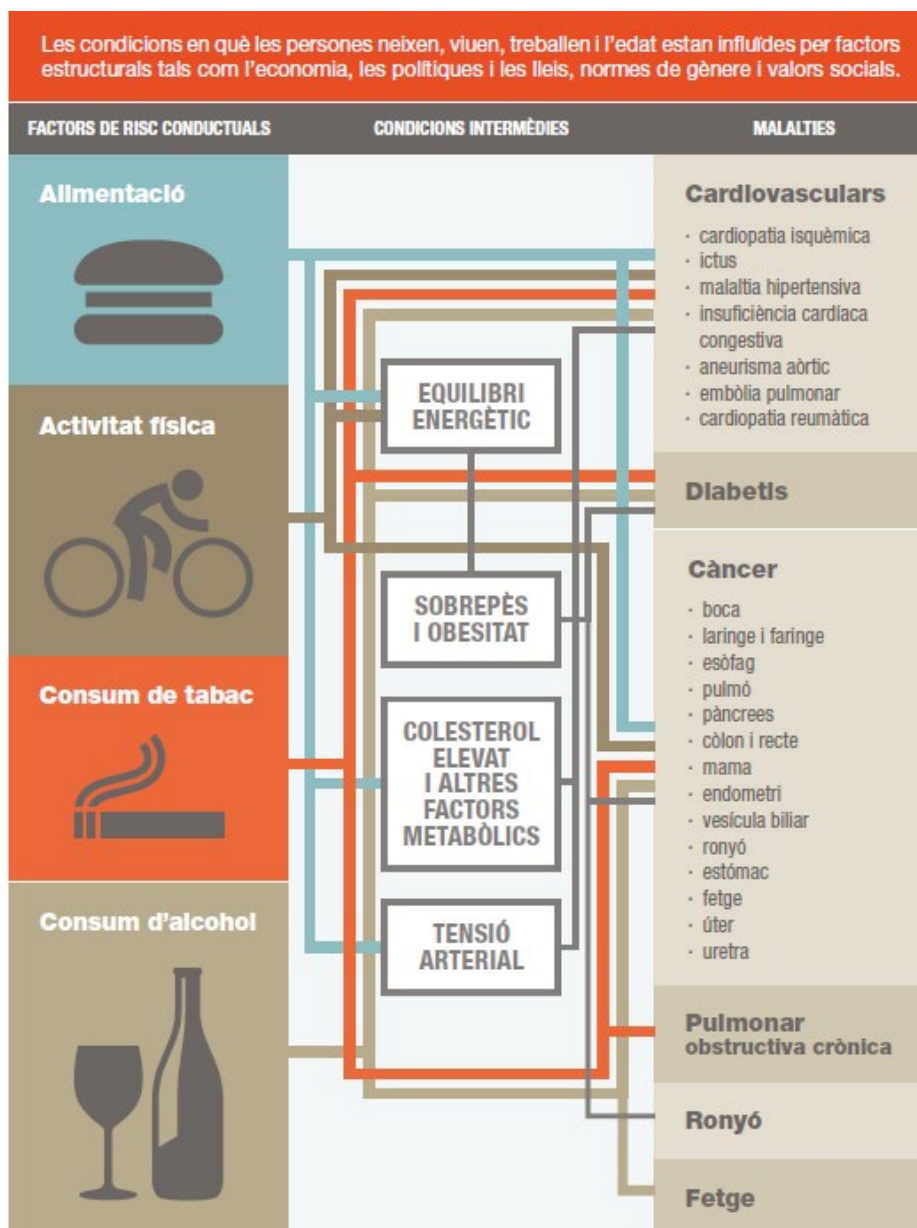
Les condicions en què les persones neixen, viuen, treballen i l'edat estan influïdes per factors estructurals tals com l'economia, les polítiques i les lleis, normes de gènere i valors socials.

FACTORS DE RISC CONDUCTUALS

CONDICIONS INTERMÈDIES

MALALTIES

Alimentació

Activitat física

Consum de tabac

Consum d'alcohol

EQUILIBRI ENERGÈTIC

SOBREPÈS I OBESITAT

COLESTEROL ELEVAT I ALTRES FACTORS METABÒLICS

TENSIÓ ARTERIAL

Cardiovasculars
· cardiopatia isquèmica
· ictus
· malaltia hipertensiva
· insuficiència cardíaca congestiva
· aneurisma aòrtic
· embòlia pulmonar
· cardiopatia reumàtica

Diabetis

Càncer
· boca
· laringe i faringe
· esòfag
· pulmó
· pàncrees
· còlon i recte
· mama
· endometri
· vesícula biliar
· ronyó
· estómac
· fetge
· úter
· uretra

Pulmonar obstructiva crònica

Ronyó

Fetge